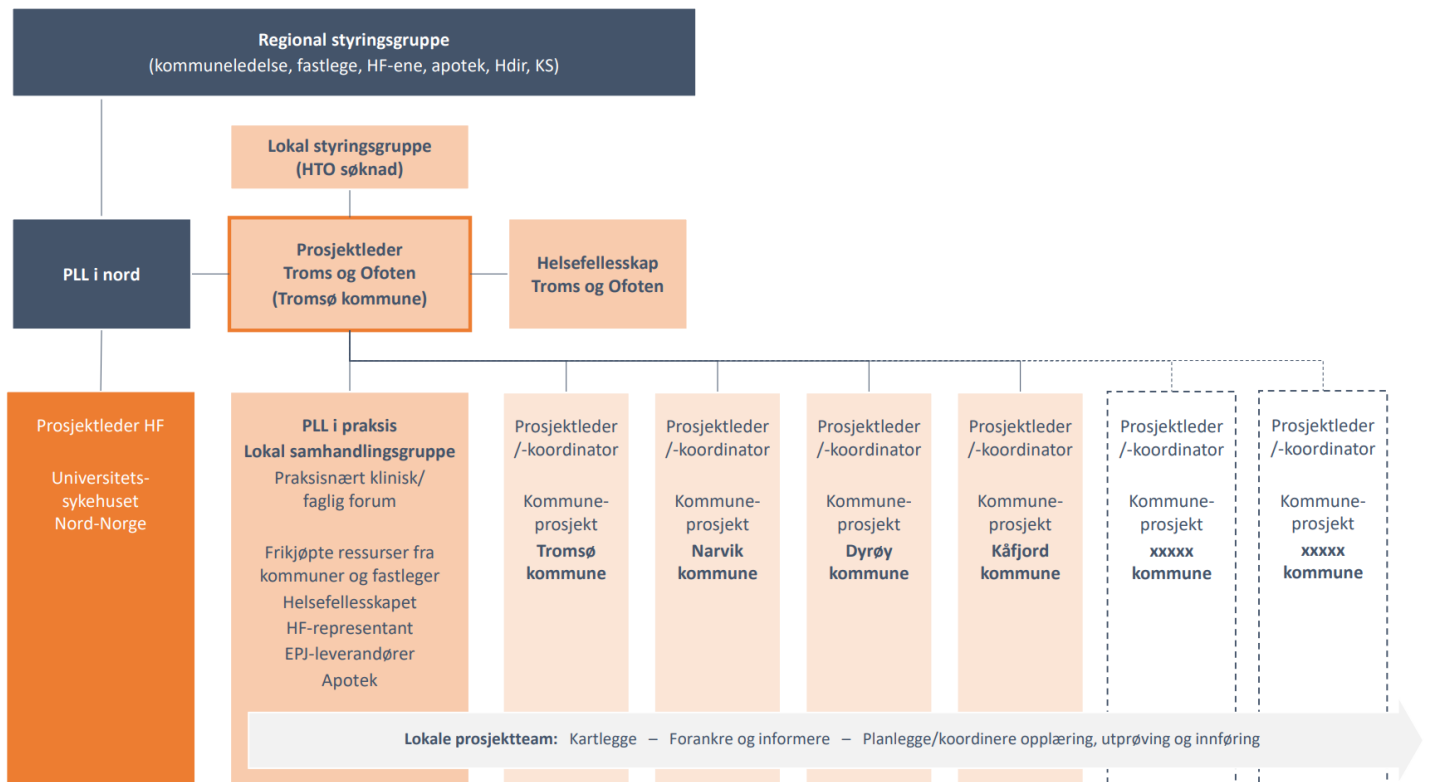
Regional styringsgruppe
(kommuneledelse, fastlege, HF-ene, apotek, Hdir, KS)

Lokal styringsgruppe
(HTO søknad)

PLL i nord

Prosjektleder
Troms og Ofoten
(Tromsø kommune)

Helsefellesskap
Troms og Ofoten

Prosjektleder HF

Universitetssykehuset
Nord-Norge

PLL i praksis
Lokal samhandlingsgruppe
Praksisnært klinisk/
faglig forum

Frikjøpte ressurser fra kommuner og fastleger
Helsefellesskapet
HF-representant
EPJ-leverandører
Apotek

Prosjektleder
/-koordinator

Kommune-prosjekt
Tromsø kommune

Prosjektleder
/-koordinator

Kommune-prosjekt
Narvik kommune

Prosjektleder
/-koordinator

Kommune-prosjekt
Dyrøy kommune

Prosjektleder
/-koordinator

Kommune-prosjekt
Kåfjord kommune

Prosjektleder
/-koordinator

Kommune-prosjekt
xxxxx kommune

Prosjektleder
/-koordinator

Kommune-prosjekt
xxxxx kommune

Lokale prosjektteam: Kartlegge – Forankre og informere – Planlegge/koordinere opplæring, utprøving og innføring